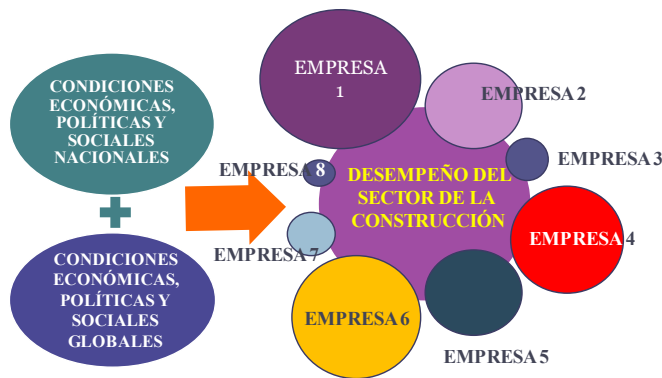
CONDICIONES ECONÓMICAS, POLÍTICAS Y SOCIALES NACIONALES

+

CONDICIONES ECONÓMICAS, POLÍTICAS Y SOCIALES GLOBALES

EMPRESA 1

EMPRESA 2

EMPRESA 3

EMPRESA 4

EMPRESA 5

EMPRESA 6

EMPRESA 7

EMPRESA 8

DESEMPEÑO DEL SECTOR DE LA CONSTRUCCIÓN